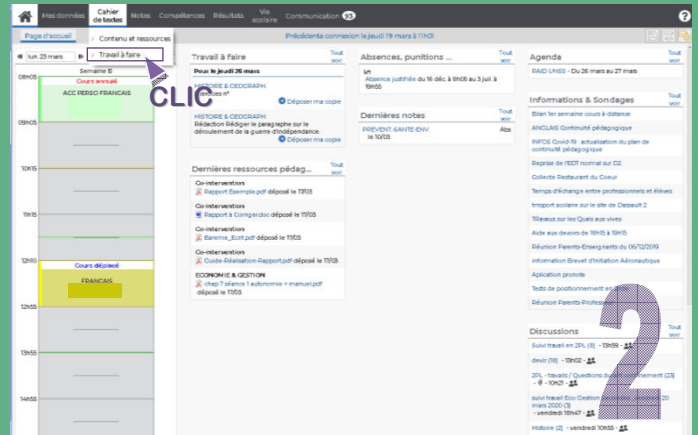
Mes données | Cahier de textes | Notes | Compétences | Résultats | Vie scolaire | Communication 93

Page d'accueil

Contenu et ressources

Travail à faire

CLIC

Précédente connexion le jeudi 19 mars à 11h01

lun. 23 mars

Semaine 8

08h05

Cours annulé

ACC PERSO FRANCAIS

09h05

10h15

11h15

12h10

Cours déplacé

FRANCAIS

12h55

13h55

14h55

Travail à faire

Tout voir

Pour le jeudi 26 mars

HISTOIRE & GEOGRAPH.

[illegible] n°

Déposer ma copie

HISTOIRE & GEOGRAPH.

Rédaction Rédiger le paragraphe sur le déroulement de la guerre d'indépendance.

Déposer ma copie

Dernières ressources pédag...

Tout voir

Co-intervention

Rapport Exemple.pdf déposé le 17/03

Co-intervention

Rapport à Corriger.docx déposé le 17/03

Co-intervention

Bareme_Ecrit.pdf déposé le 17/03

Co-intervention

Guide-Réalisation-Rapport.pdf déposé le 17/03

ECONOMIE & GESTION

chap 7 séance 1 autonomie + manuel.pdf déposé le 17/03

Absences, punitions ...

Tout voir

1/1

Absence justifiée du 16 déc. à 8h05 au 3 juil. à 19h55

Dernières notes

Tout voir

PREVENT-SANTE-ENV.

Abs

le 10/03

Agenda

Tout voir

RAID UNSS - Du 26 mars au 27 mars

Informations & Sondages

Tout voir

Bilan 1er semaine cours à distance

ANGLAIS Continuité pédagogique

INFOS Covid-19 : actualisation du plan de continuité pédagogique

Reprise de l'EDT normal sur D2

Collecte Restaurant du Coeur

Temps d'échange entre professionnels et élèves

transport scolaire sur le site de Dessault 2

TRavaux sur les Quais aux vives

Aide aux devoirs de 16h15 à 19h15

Réunion Parents-Enseignants du 06/12/2019

information Brevet d'Initiation Aéronautique

Aplication pronote

Tests de positionnement en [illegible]

Réunion Parents-Profes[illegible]

Discussions

Tout voir

Suivi travail en 2PL (6) - 13h59

devir (18) - 13h02

2PL - travails / Questions du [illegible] confinement (23) - 10h21

suivi travail Eco Gestion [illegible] 20 mars 2020 (3) - vendredi 18h47

Histoire (2) - vendredi 10h55

2